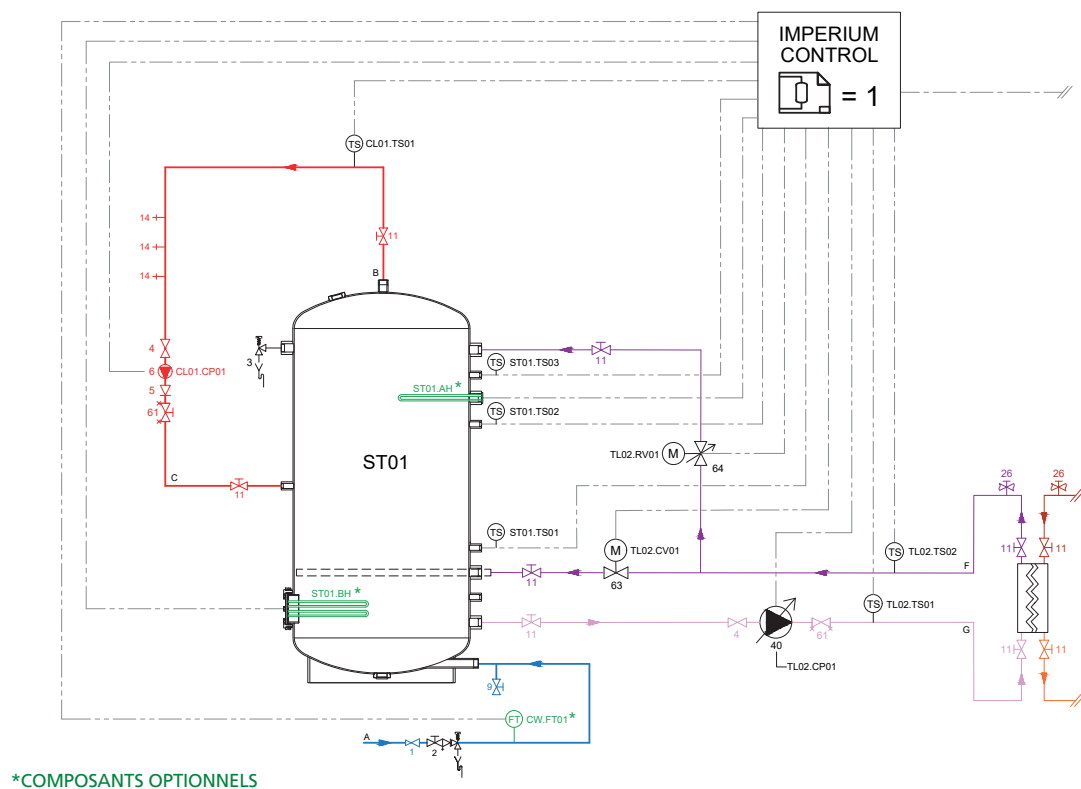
IMPERIUM
CONTROL
= 1

TS CL01.TS01

14
14
14

11
B

4
6 CL01.CP01
5
61

3

C
11

ST01

TS ST01.TS03
11
ST01.AH *
TS ST01.TS02

TL02.RV01 M
64

TS ST01.TS01

M TL02.CV01
63
11

ST01.BH *

11
4
40
61
TL02.CP01

TS TL02.TS02
TS TL02.TS01
F
G

26
26
11
11
11
11

9

A
1
2
FT CW.FT01 *

*COMPOSANTS OPTIONNELS